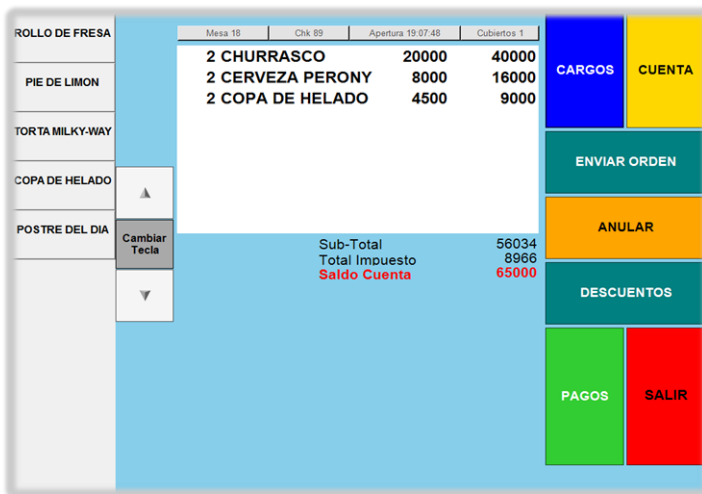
ROLLO DE FRESA

PIE DE LIMON

TORTA MILKY-WAY

COPA DE HELADO

POSTRE DEL DIA

▲

Cambiar Tecla

▼

| Mesa 18 | Chk 89 | Apertura 19:07:48 | Cubiertos 1 |
|---|---|---|---|

| 2 CHURRASCO | 20000 | 40000 |
|---|---|---|
| 2 CERVEZA PERONY | 8000 | 16000 |
| 2 COPA DE HELADO | 4500 | 9000 |

Sub-Total 56034
Total Impuesto 8966
Saldo Cuenta 65000

CARGOS

CUENTA

ENVIAR ORDEN

ANULAR

DESCUENTOS

PAGOS

SALIR